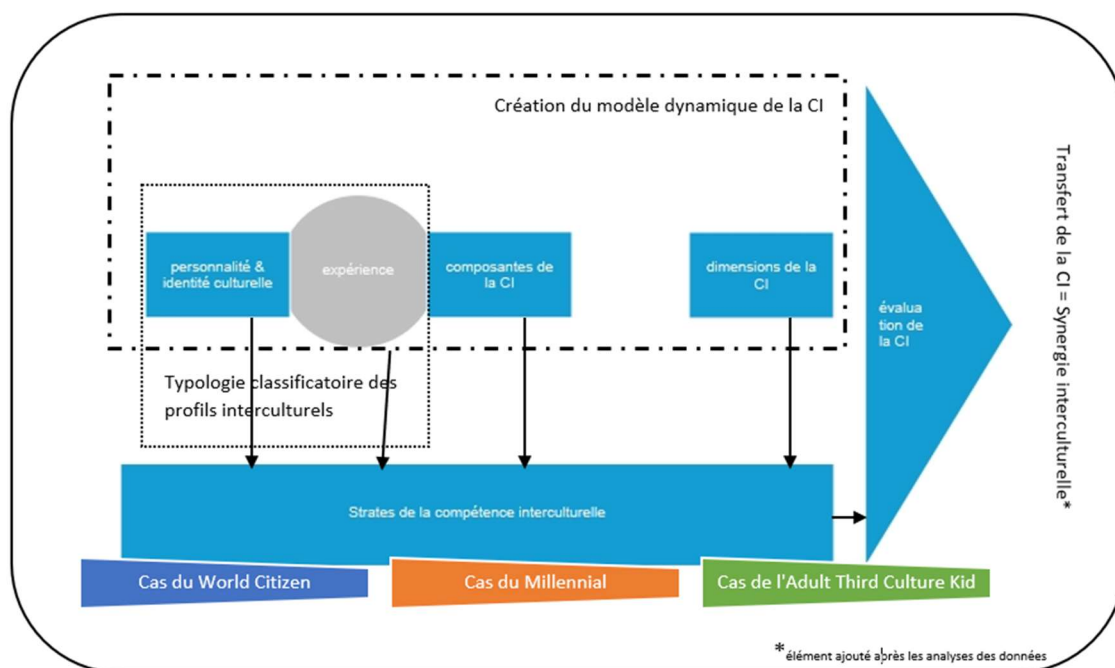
Création du modèle dynamique de la CI

personnalité & identité culturelle

expérience

composantes de la CI

dimensions de la CI

évalua tion de la CI

Transfert de la CI = Synergie interculturelle*

Typologie classificatoire des profils interculturels

Strates de la compétence interculturelle

Cas du World Citizen

Cas du Millennial

Cas de l'Adult Third Culture Kid

*élément ajouté après les analyses des données